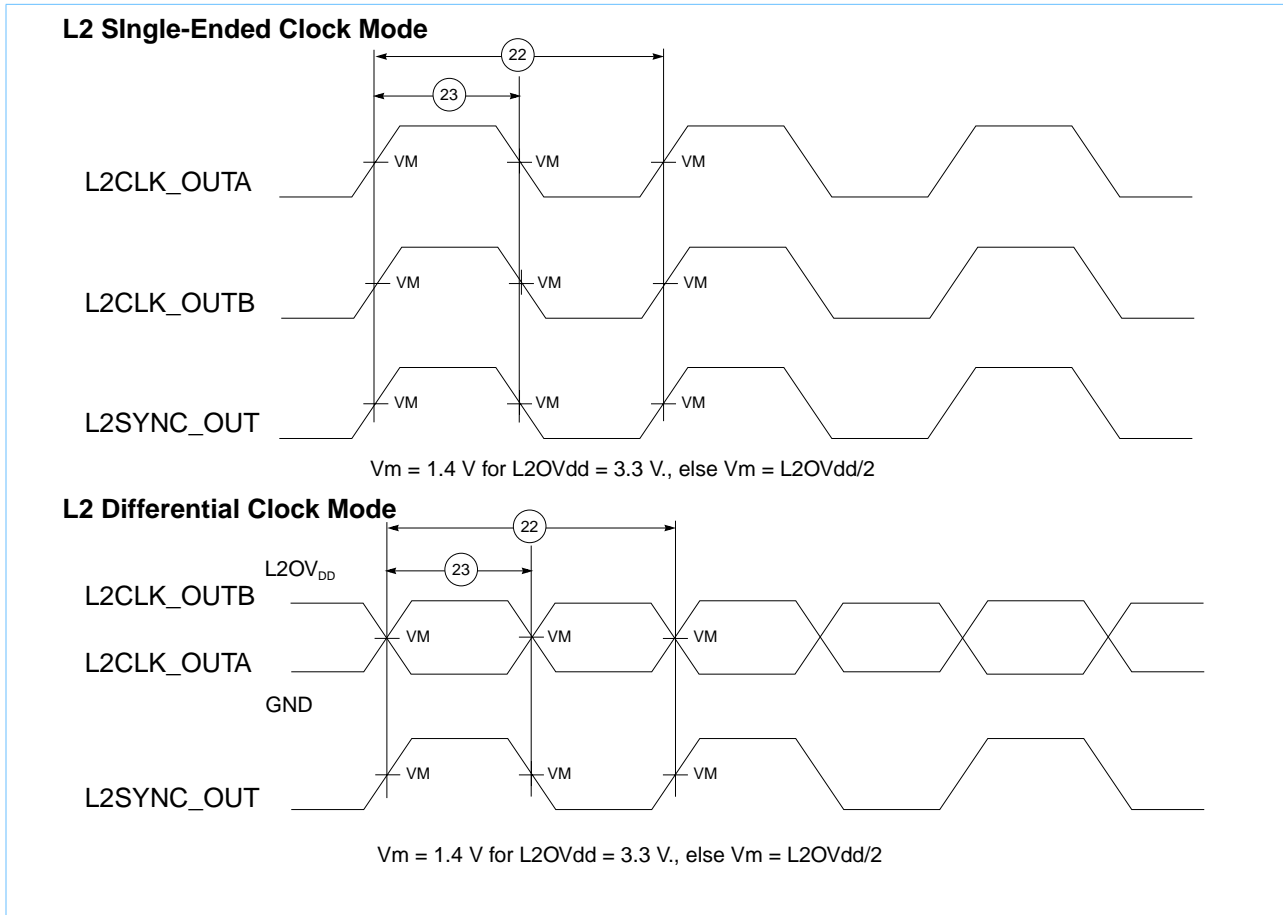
L2 SIngle-Ended Clock Mode

22

23

L2CLK_OUTA

VM VM VM

L2CLK_OUTB

VM VM VM

L2SYNC_OUT

VM VM VM

Vm = 1.4 V for L2OVdd = 3.3 V., else Vm = L2OVdd/2

L2 Differential Clock Mode

22

23

$L2OV_{DD}$

L2CLK_OUTB

VM VM VM

L2CLK_OUTA

GND

L2SYNC_OUT

VM VM VM

Vm = 1.4 V for L2OVdd = 3.3 V., else Vm = L2OVdd/2